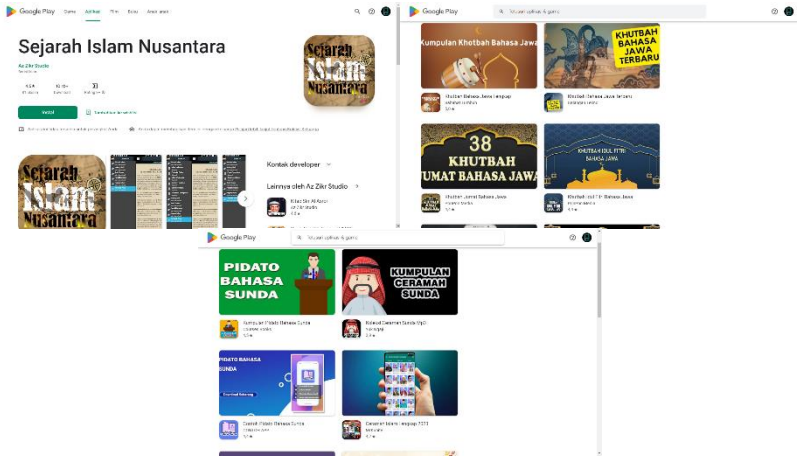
Google Play Game Aplikasi Film Buku Anak-anak

Sejarah Islam Nusantara

Az Zikr Studio

Instal

Sejarah Islam Nusantara

Kontak developer

Lainnya oleh Az Zikr Studio

Google Play Telusuri aplikasi & game

Kumpulan Khotbah Bahasa Jawa

KHUTBAH BAHASA JAWA TERBARU

Khutbah Bahasa Jawa Lengkap

Khutbah Bahasa Jawa Terbaru

38 KHUTBAH JUMAT BAHASA JAWA

KHUTBAH IDUL FITRI BAHASA JAWA

Khutbah Jumat Bahasa Jawa

Khutbah Idul Fitri Bahasa Jawa

Google Play Telusuri aplikasi & game

PIDATO BAHASA SUNDA

KUMPULAN CERAMAH SUNDA

Kumpulan Pidato Bahasa Sunda

Kumpulan Ceramah Sunda Mp3

PIDATO BAHASA SUNDA

Contoh Pidato Bahasa Sunda

Ceramah Islam Lengkap 2023